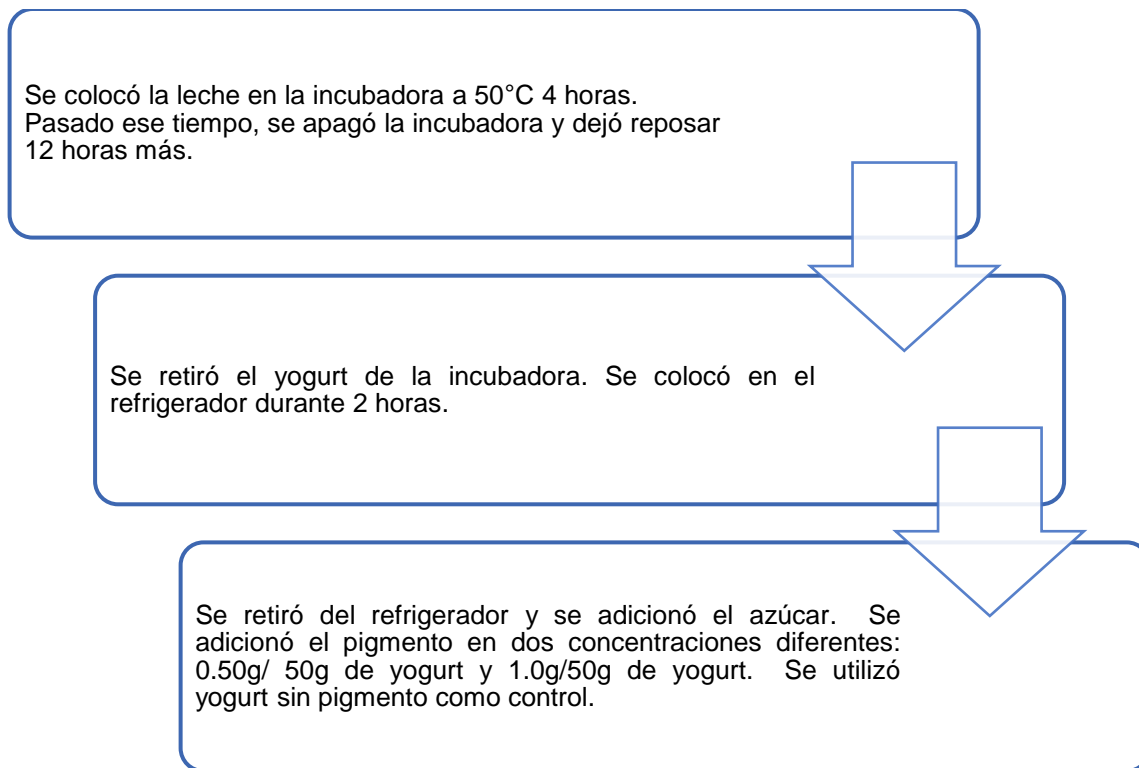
Se colocó la leche en la incubadora a 50°C 4 horas. Pasado ese tiempo, se apagó la incubadora y dejó reposar 12 horas más.

Se retiró el yogurt de la incubadora. Se colocó en el refrigerador durante 2 horas.

Se retiró del refrigerador y se adicionó el azúcar. Se adicionó el pigmento en dos concentraciones diferentes: 0.50g/ 50g de yogurt y 1.0g/50g de yogurt. Se utilizó yogurt sin pigmento como control.